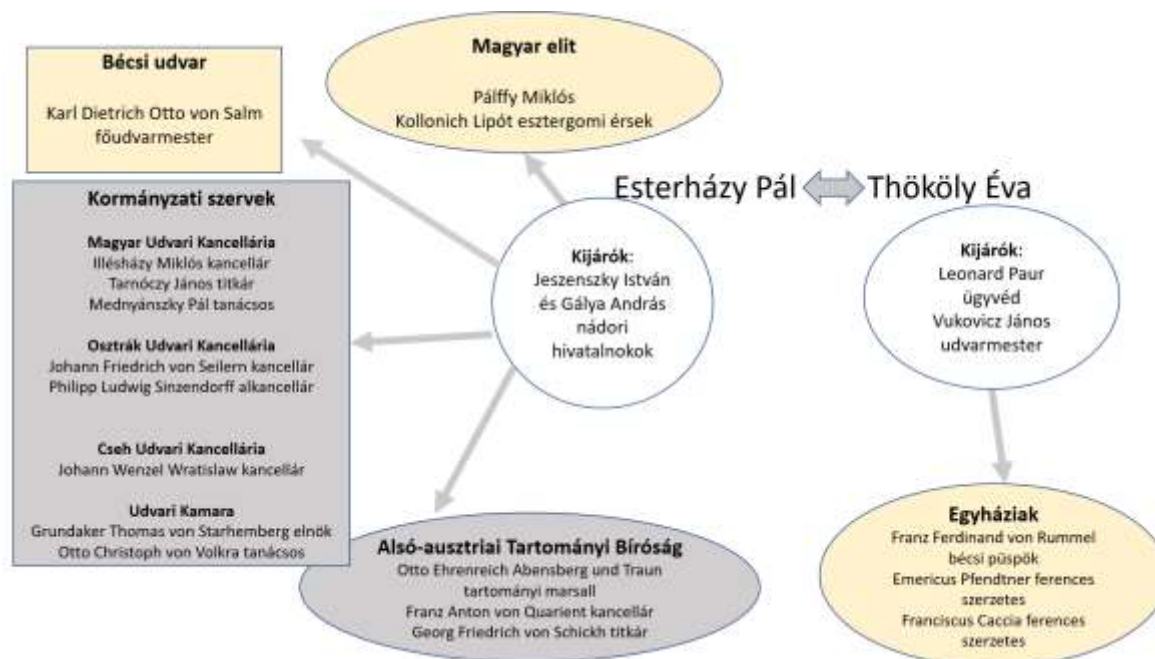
Bécsi udvar

Karl Dietrich Otto von Salm főudvarmester

Magyar elit

Pálffy Miklós
Kollonich Lipót esztergomi érsek

Esterházy Pál Thököly Éva

Kormányzati szervek

Magyar Udvari Kancellária
Illésházy Miklós kancellár
Tarnóczy János titkár
Mednyánszky Pál tanácsos

Osztrák Udvari Kancellária
Johann Friedrich von Seilern kancellár
Philipp Ludwig Sinzendorff alkancellár

Cseh Udvari Kancellária
Johann Wenzel Wratislaw kancellár

Udvari Kamara
Grundaker Thomas von Starhemberg elnök
Otto Christoph von Volkra tanácsos

Kijárók:
Jeszenszky István és Gálya András nádori hivatalnokok

Kijárók:
Leonard Paur ügyvéd
Vukovicz János udvarmester

Alsó-ausztriai Tartományi Bíróság
Otto Ehrenreich Abensberg und Traun tartományi marsall
Franz Anton von Quarient kancellár
Georg Friedrich von Schickh titkár

Egyháziak
Franz Ferdinand von Rummel bécsi püspök
Emericus Pfendtner ferences szerzetes
Franciscus Caccia ferences szerzetes